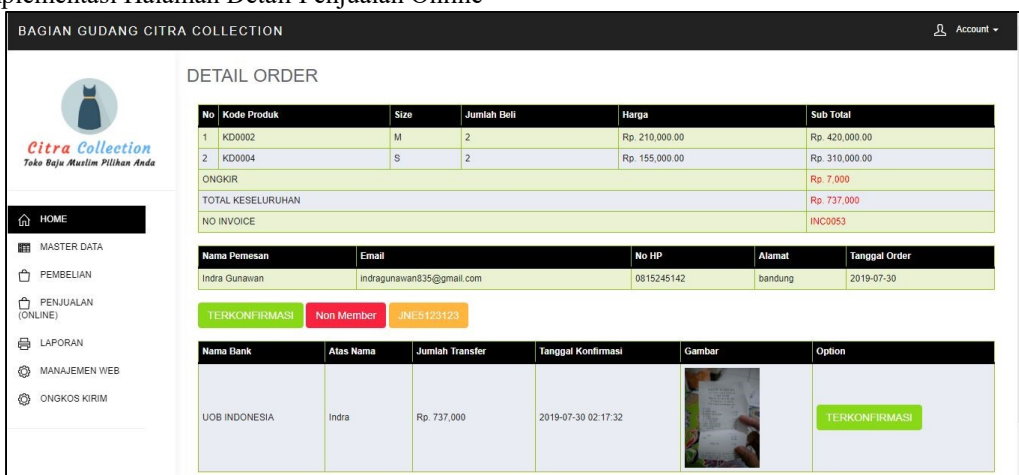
plementasi Halaman Detail Penjualan Online

BAGIAN GUDANG CITRA COLLECTION

Account

Citra Collection
Toko Baju Muslim Pilihan Anda

HOME
MASTER DATA
PEMBELIAN
PENJUALAN (ONLINE)
LAPORAN
MANAJEMEN WEB
ONGKOS KIRIM

DETAIL ORDER

| No | Kode Produk | Size | Jumlah Beli | Harga | Sub Total |
|---|---|---|---|---|---|
| 1 | KD0002 | M | 2 | Rp. 210,000.00 | Rp. 420,000.00 |
| 2 | KD0004 | S | 2 | Rp. 155,000.00 | Rp. 310,000.00 |
| ONGKIR | | | | | Rp. 7,000 |
| TOTAL KESELURUHAN | | | | | Rp. 737,000 |
| NO INVOICE | | | | | INC0053 |

| Nama Pemesan | Email | No HP | Alamat | Tanggal Order |
|---|---|---|---|---|
| Indra Gunawan | indragunawan835@gmail.com | 0815245142 | bandung | 2019-07-30 |

TERKONFIRMASI Non Member JNE5123123

| Nama Bank | Atas Nama | Jumlah Transfer | Tanggal Konfirmasi | Gambar | Option |
|---|---|---|---|---|---|
| UOB INDONESIA | Indra | Rp. 737,000 | 2019-07-30 02:17:32 | | TERKONFIRMASI |